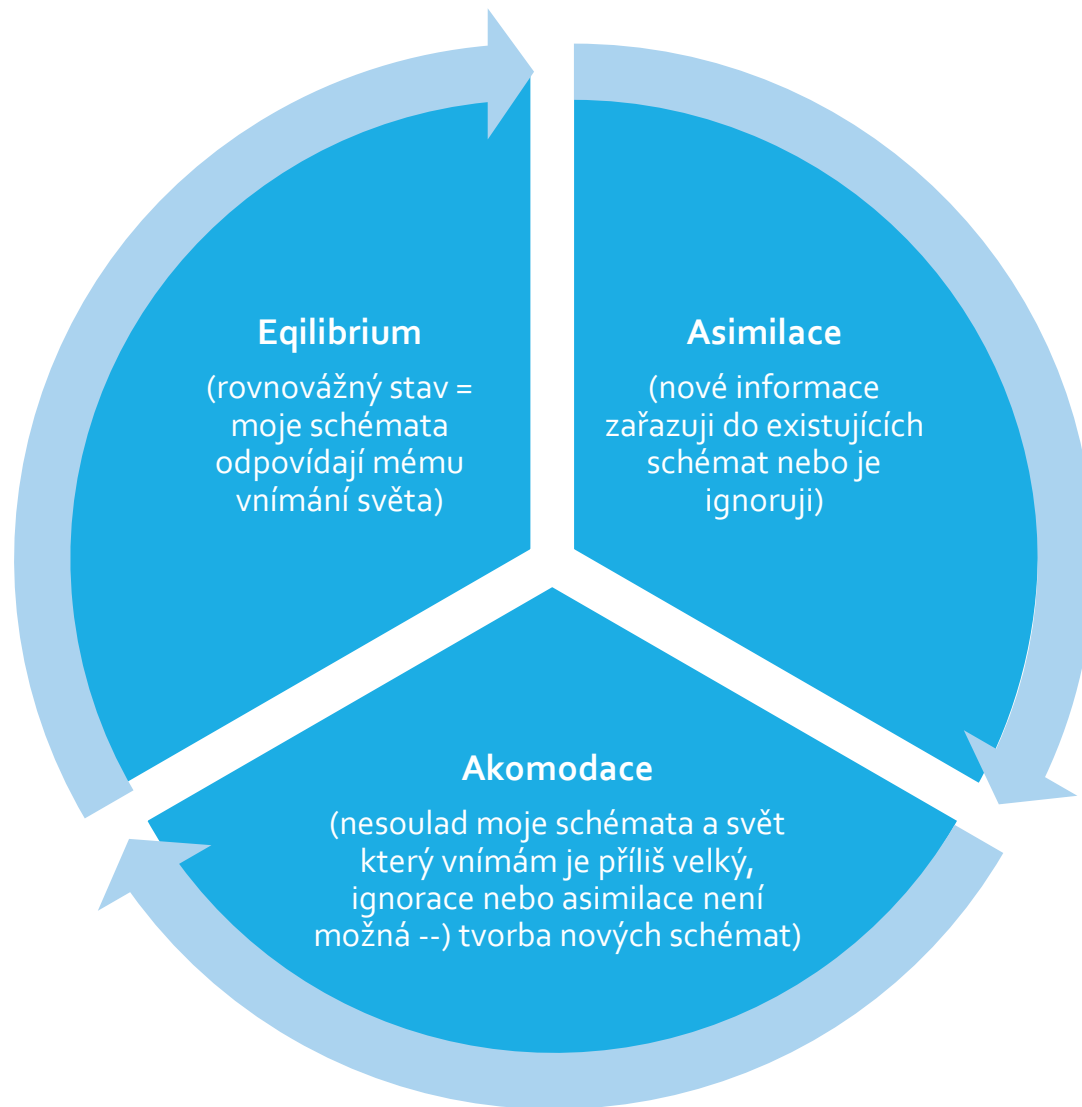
Eqilibrium

(rovnovážný stav = moje schémata odpovídají mému vnímání světa)

Asimilace

(nové informace zařazuji do existujících schémat nebo je ignoruji)

Akomodace

(nesoulad moje schémata a svět který vnímám je příliš velký, ignorace nebo asimilace není možná --) tvorba nových schémat)